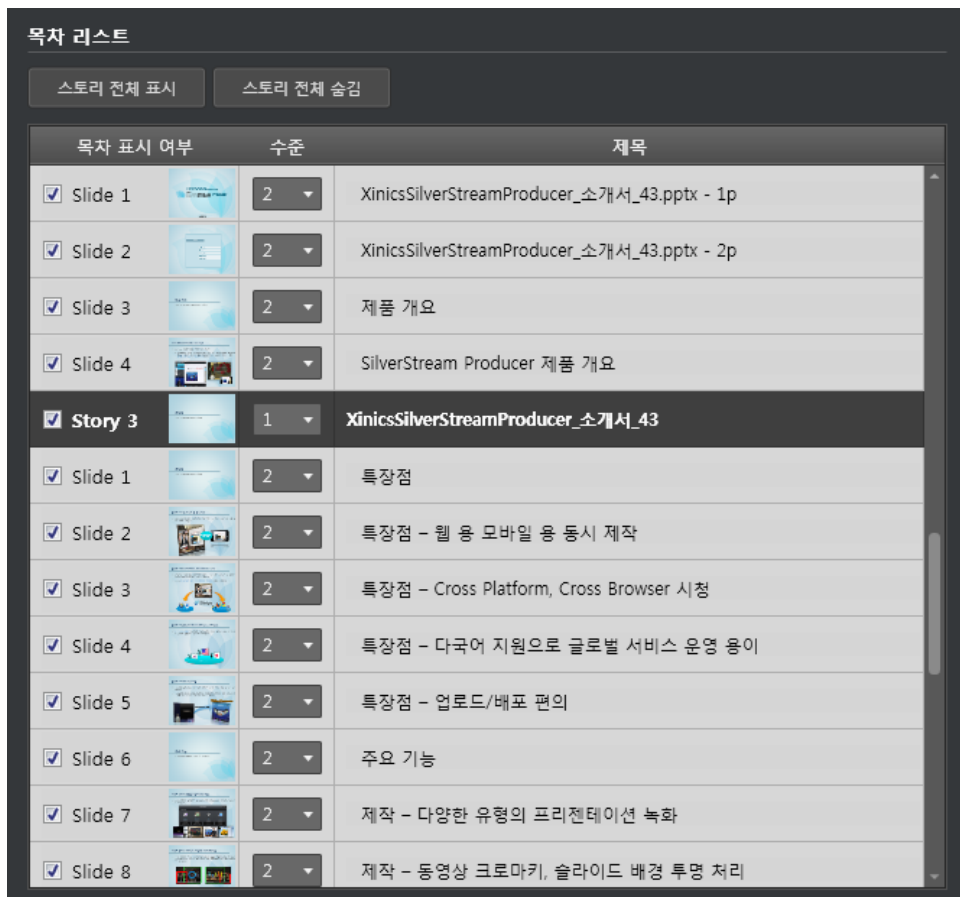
목차 리스트

스토리 전체 표시 | 스토리 전체 숨김

| 목차 표시 여부 | 수준 | 제목 |
|---|---|---|
| Slide 1 | 2 | XinicsSilverStreamProducer_소개서_43.pptx - 1p |
| Slide 2 | 2 | XinicsSilverStreamProducer_소개서_43.pptx - 2p |
| Slide 3 | 2 | 제품 개요 |
| Slide 4 | 2 | SilverStream Producer 제품 개요 |
| Story 3 | 1 | XinicsSilverStreamProducer_소개서_43 |
| Slide 1 | 2 | 특장점 |
| Slide 2 | 2 | 특장점 – 웹 용 모바일 용 동시 제작 |
| Slide 3 | 2 | 특장점 – Cross Platform, Cross Browser 시청 |
| Slide 4 | 2 | 특장점 – 다국어 지원으로 글로벌 서비스 운영 용이 |
| Slide 5 | 2 | 특장점 – 업로드/배포 편의 |
| Slide 6 | 2 | 주요 기능 |
| Slide 7 | 2 | 제작 – 다양한 유형의 프리젠테이션 녹화 |
| Slide 8 | 2 | 제작 – 동영상 크로마키, 슬라이드 배경 투명 처리 |